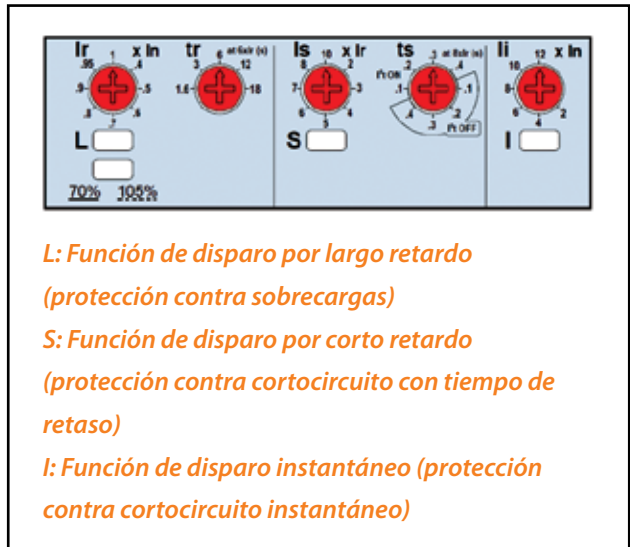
Ir 1 x In .95 .4 .9 .5 .8 .6 .7
tr 6 at 6xIr (s) 3 12 1.5 18
L
70% 105%
Is 10 x Ir 8 2 7 3 6 5 4
ts .3 at 8xIr (s) .2 .4 I²t ON .1 .1 .4 .2 .3 .2 I²t OFF
S
Ii 12 x In 10 8 2 6 4
I

L: Función de disparo por largo retardo (protección contra sobrecargas)
S: Función de disparo por corto retardo (protección contra cortocircuito con tiempo de retaso)
I: Función de disparo instantáneo (protección contra cortocircuito instantáneo)